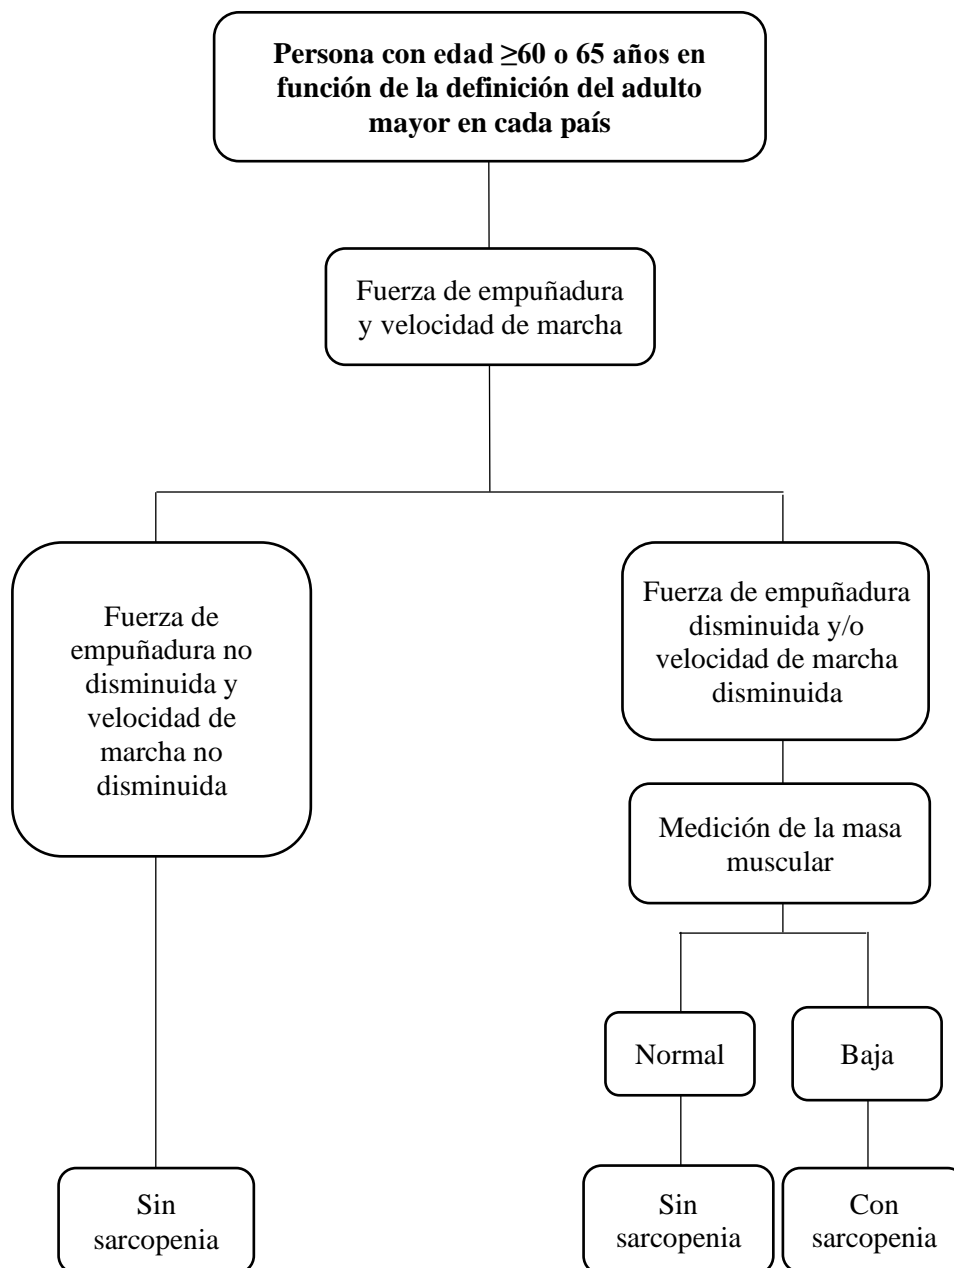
**Persona con edad ≥60 o 65 años en función de la definición del adulto mayor en cada país**

Fuerza de empuñadura y velocidad de marcha

Fuerza de empuñadura no disminuida y velocidad de marcha no disminuida

Sin sarcopenia

Fuerza de empuñadura disminuida y/o velocidad de marcha disminuida

Medición de la masa muscular

Normal

Sin sarcopenia

Baja

Con sarcopenia